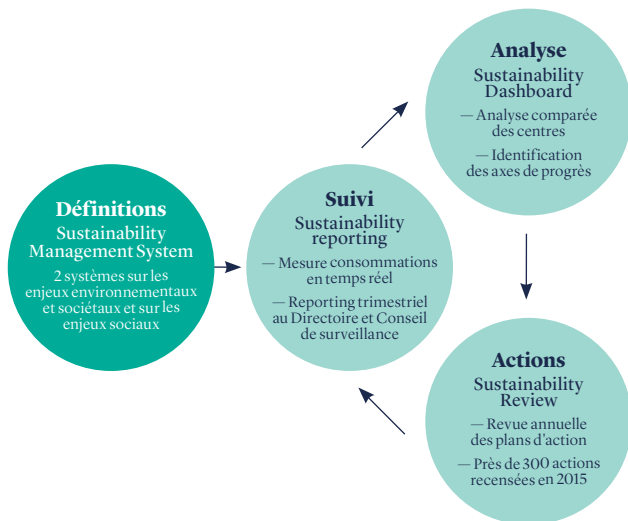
Définitions
Sustainability Management System
2 systèmes sur les enjeux environnementaux et sociétaux et sur les enjeux sociaux

Suivi
Sustainability reporting
— Mesure consommations en temps réel
— Reporting trimestriel au Directoire et Conseil de surveillance

Analyse
Sustainability Dashboard
— Analyse comparée des centres
— Identification des axes de progrès

Actions
Sustainability Review
— Revue annuelle des plans d'action
— Près de 300 actions recensées en 2015